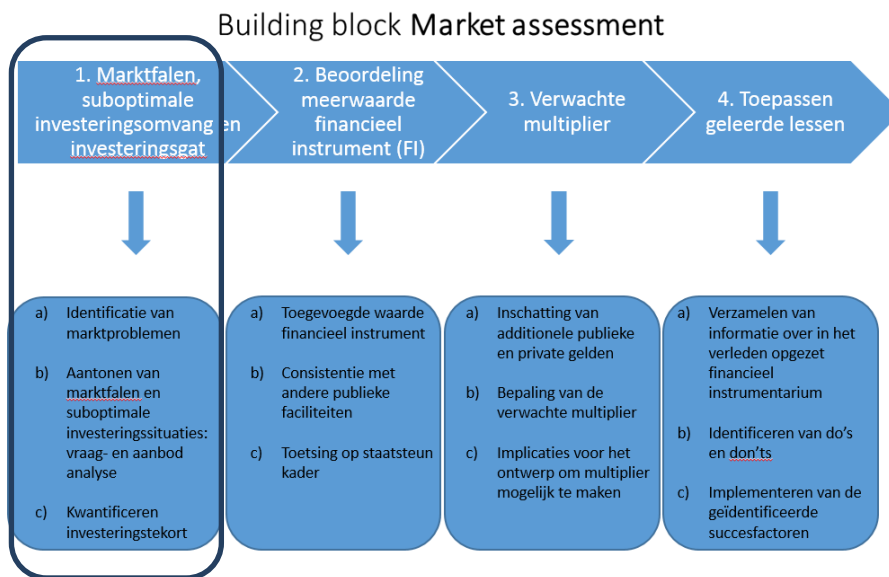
Building block Market assessment

1. Marktfalen, suboptimale investeringsomvang en investeringsgat

2. Beoordeling meerwaarde financieel instrument (FI)

3. Verwachte multiplier

4. Toepassen geleerde lessen

a) Identificatie van marktproblemen

b) Aantonen van marktfalen en suboptimale investeringssituaties: vraag- en aanbod analyse

c) Kwantificeren investeringstekort

a) Toegevoegde waarde financieel instrument

b) Consistentie met andere publieke faciliteiten

c) Toetsing op staatsteun kader

a) Inschatting van additionele publieke en private gelden

b) Bepaling van de verwachte multiplier

c) Implicaties voor het ontwerp om multiplier mogelijk te maken

a) Verzamelen van informatie over in het verleden opgezet financieel instrumentarium

b) Identificeren van do's en don'ts

c) Implementeren van de geïdentificeerde succesfactoren